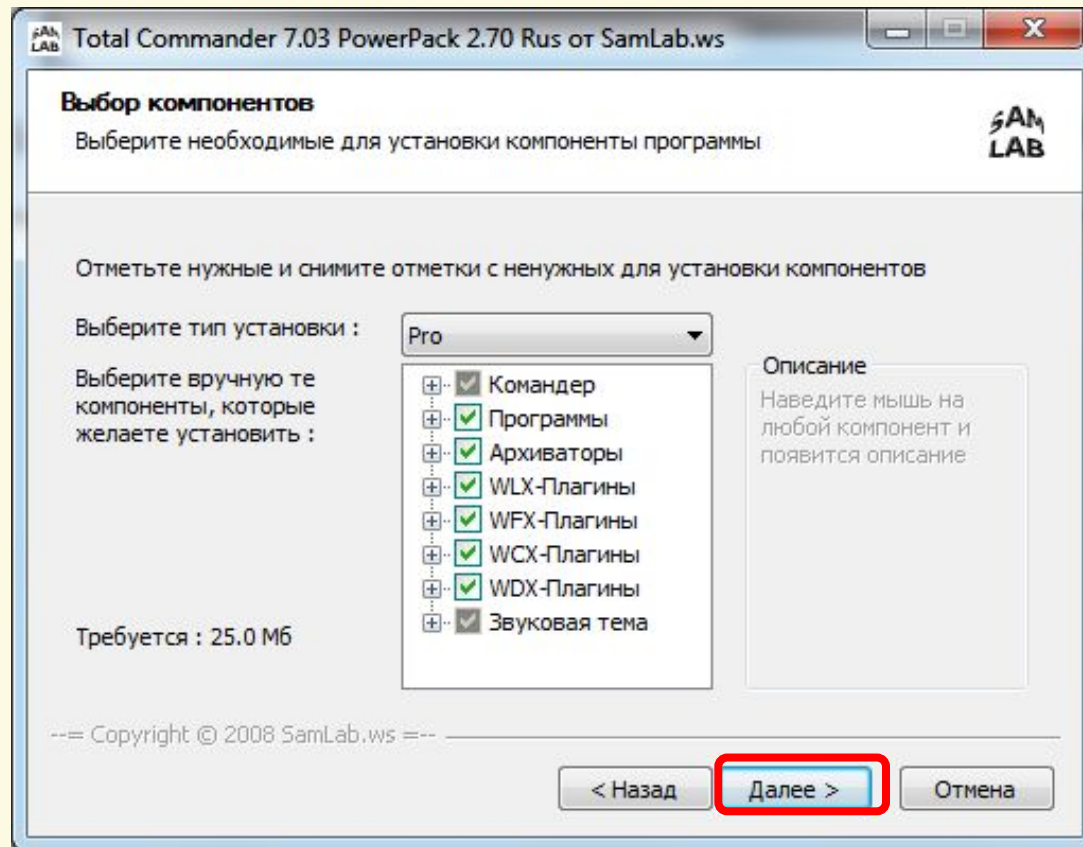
SAM LAB Total Commander 7.03 PowerPack 2.70 Rus от SamLab.ws

Выбор компонентов
Выберите необходимые для установки компоненты программы

SAM LAB

Отметьте нужные и снимите отметки с ненужных для установки компонентов

Выберите тип установки :
Pro

Выберите вручную те компоненты, которые желаете установить :

Командер
Программы
Архиваторы
WLX-Плагины
WFX-Плагины
WCX-Плагины
WDX-Плагины
Звуковая тема

Описание
Наведите мышь на любой компонент и появится описание

Требуется : 25.0 Мб

--= Copyright © 2008 SamLab.ws =--

< Назад
Далее >
Отмена